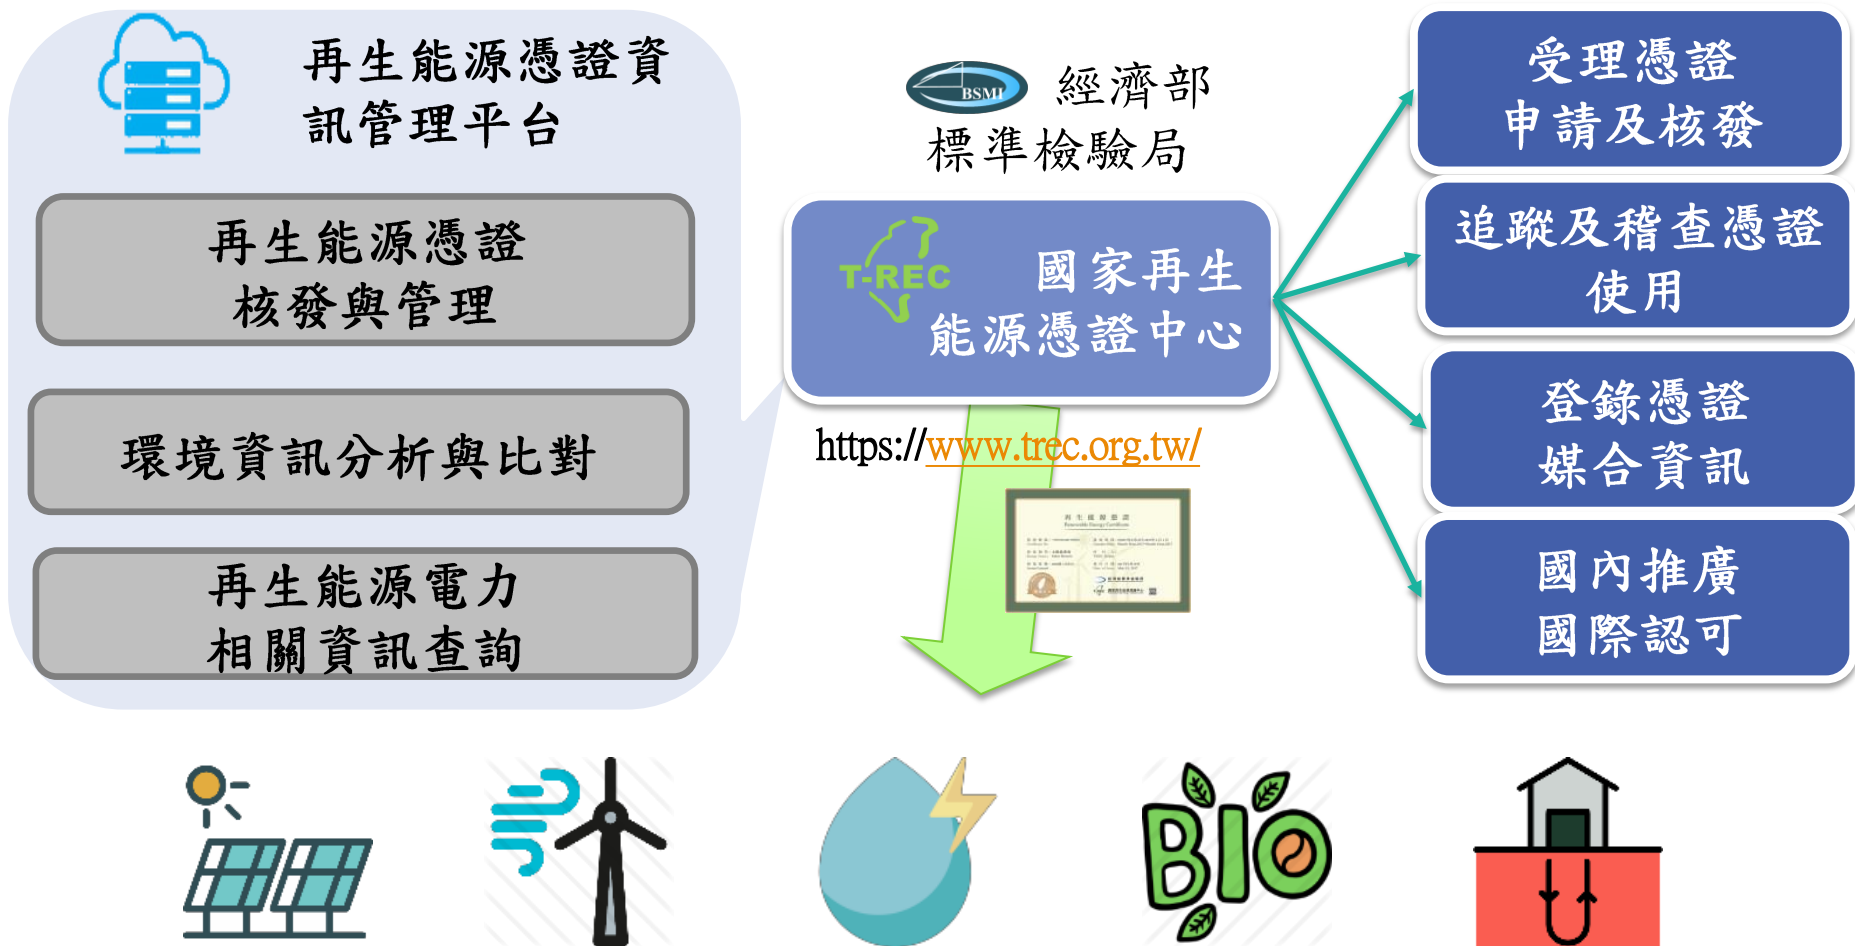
再生能源憑證資訊管理平台

再生能源憑證核發與管理

環境資訊分析與比對

再生能源電力相關資訊查詢

BSMI 經濟部標準檢驗局

T-REC 國家再生能源憑證中心

https://www.trec.org.tw/

受理憑證申請及核發

追蹤及稽查憑證使用

登錄憑證媒合資訊

國內推廣國際認可

BIO